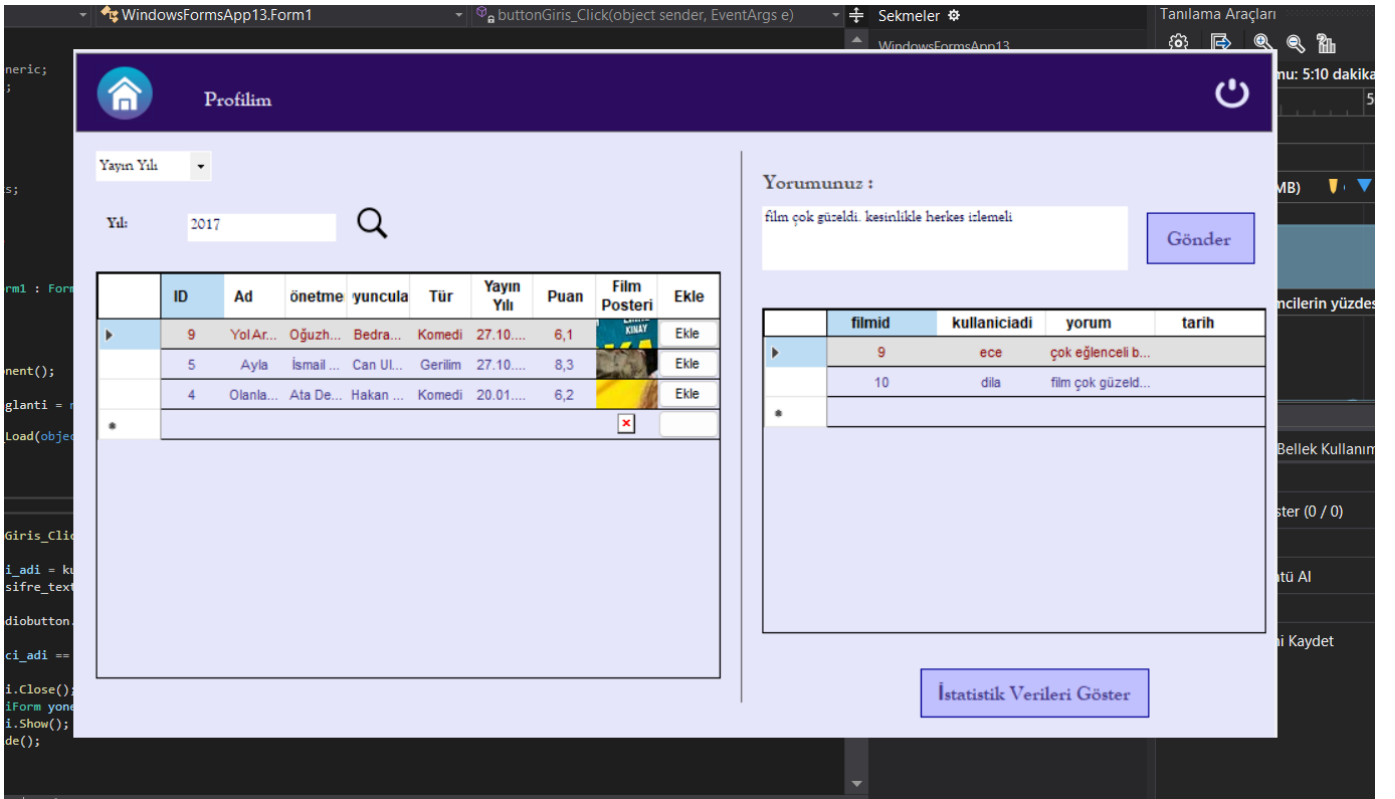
WindowsFormsApp13.Form1
buttonGiris_Click(object sender, EventArgs e)
Sekmeler
Tanılama Araçları
WindowsFormsApp13
nu: 5:10 dakika
5

neric;
;
s;
rm1 : Form
nent();
glanti =
Load(obje
Giris_Clic
i_adi = ku
sifre_text
diobutton.
ci_adi ==
i.Close();
iForm yone
i.Show();
de();

MB)
ncilerin yüzdes
Bellek Kullanım
ster (0 / 0)
ıtü Al
ai Kaydet

Profilim

Yayın Yılı

Yıl: 2017

| | ID | Ad | önetme | yuncula | Tür | Yayın Yılı | Puan | Film Posteri | Ekle |
|---|---|---|---|---|---|---|---|---|---|
| ▸ | 9 | Yol Ar... | Oğuzh... | Bedra... | Komedi | 27.10.... | 6,1 | KINAY | Ekle |
| | 5 | Ayla | İsmail ... | Can Ul... | Gerilim | 27.10.... | 8,3 | | Ekle |
| | 4 | Olanla... | Ata De... | Hakan ... | Komedi | 20.01.... | 6,2 | | Ekle |
| * | | | | | | | | | |

Yorumunuz :

film çok güzeldi. kesinlikle herkes izlemeli

Gönder

| | filmid | kullaniciadi | yorum | tarih |
|---|---|---|---|---|
| ▸ | 9 | ece | çok eğlenceli b... | |
| | 10 | dila | film çok güzeld... | |
| * | | | | |

İstatistik Verileri Göster